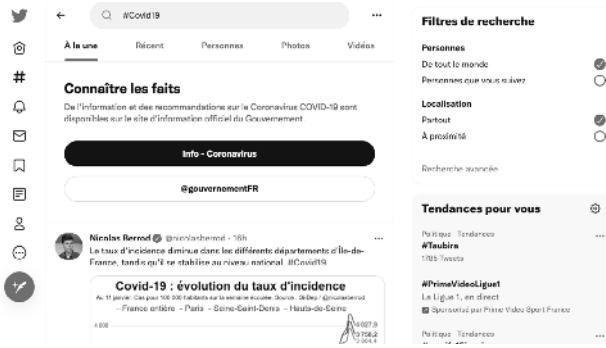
#Covid19

À la une | Récent | Personnes | Photos | Vidéos

Connaître les faits

De l'information et des recommandations sur le Coronavirus COVID-19 sont disponibles sur le site d'information officiel du Gouvernement.

Info - Coronavirus

@gouvernementFR

Nicolas Berrod @nicolasberrod · 16h

Le taux d'incidence diminue dans les différents départements d'Île-de-France, tandis qu'il se stabilise au niveau national. #Covid19

Covid-19 : évolution du taux d'incidence

Au 11 janvier. Cas pour 100 000 habitants sur la semaine écoulée. Source : SI-Dep / @nicolasberrod

— France entière — Paris — Seine-Saint-Denis — Hauts-de-Seine

4 000

4 027,9
3 758,2
3 004,4

Filtres de recherche

Personnes

De tout le monde

Personnes que vous suivez

Localisation

Partout

À proximité

Recherche avancée

Tendances pour vous

Politique · Tendances
#Taubira
1705 Tweets

#PrimeVideoLigue1
La Ligue 1, en direct
Sponsorisé par Prime Video Sport France

Politique · Tendances
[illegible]